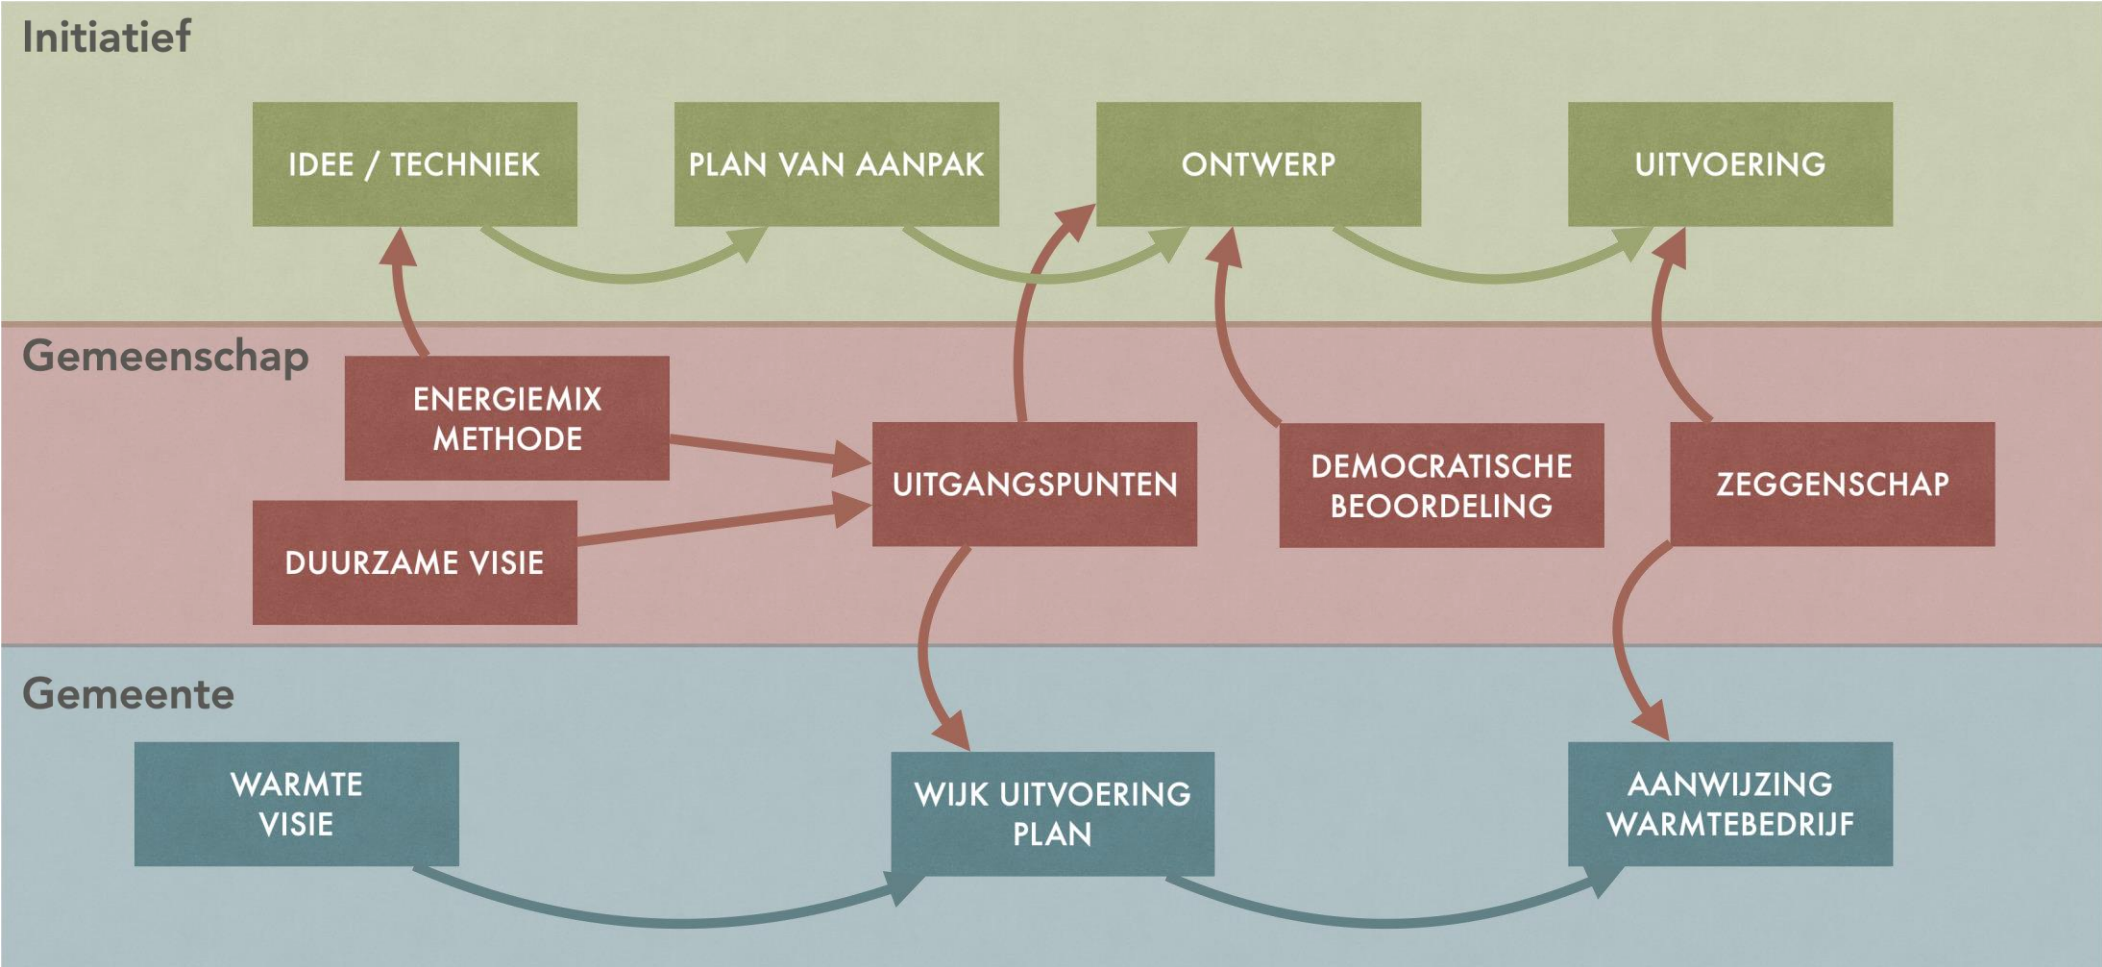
Initiatief

IDEE / TECHNIEK

PLAN VAN AANPAK

ONTWERP

UITVOERING

Gemeenschap

ENERGIEMIX METHODE

UITGANGSPUNTEN

DEMOCRATISCHE BEOORDELING

ZEGGENSCHAP

DUURZAME VISIE

Gemeente

WARMTE VISIE

WIJK UITVOERING PLAN

AANWIJZING WARMTEBEDRIJF